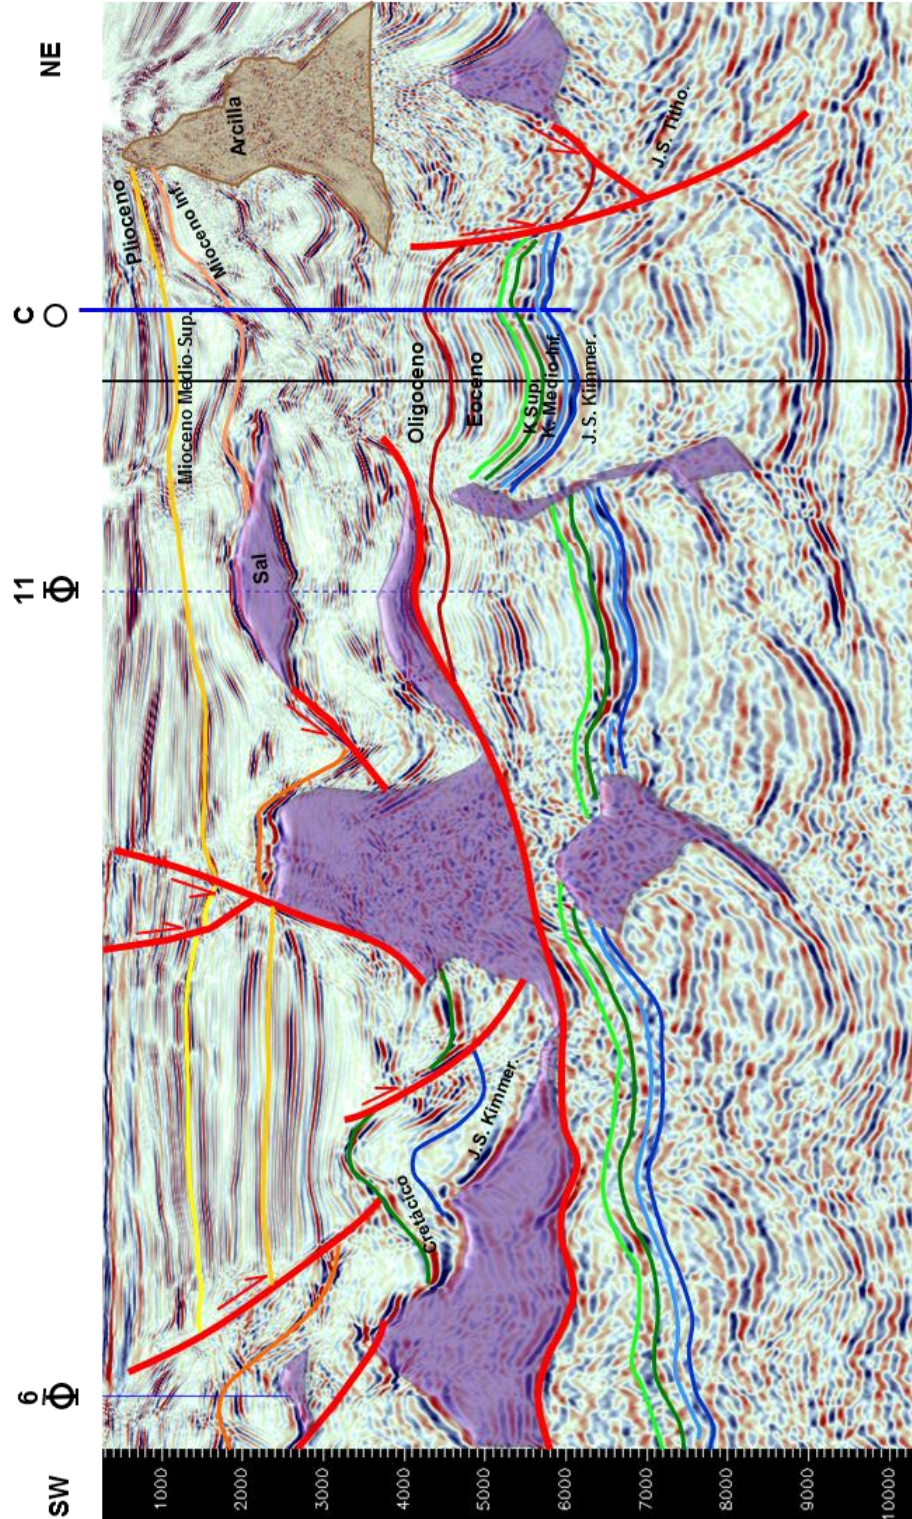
NE
Arcilla
Plioceno
Mioceno Inf.
J.S. Titho.
C
Mioceno Medio-Sup.
Oligoceno
Eoceno
K.Sup.
K. Medio-Inf.
J.S. Kimmer.
11
Sal
J.S. Kimmer.
Cretácico
6
SW
1000
2000
3000
4000
5000
6000
7000
8000
9000
10000